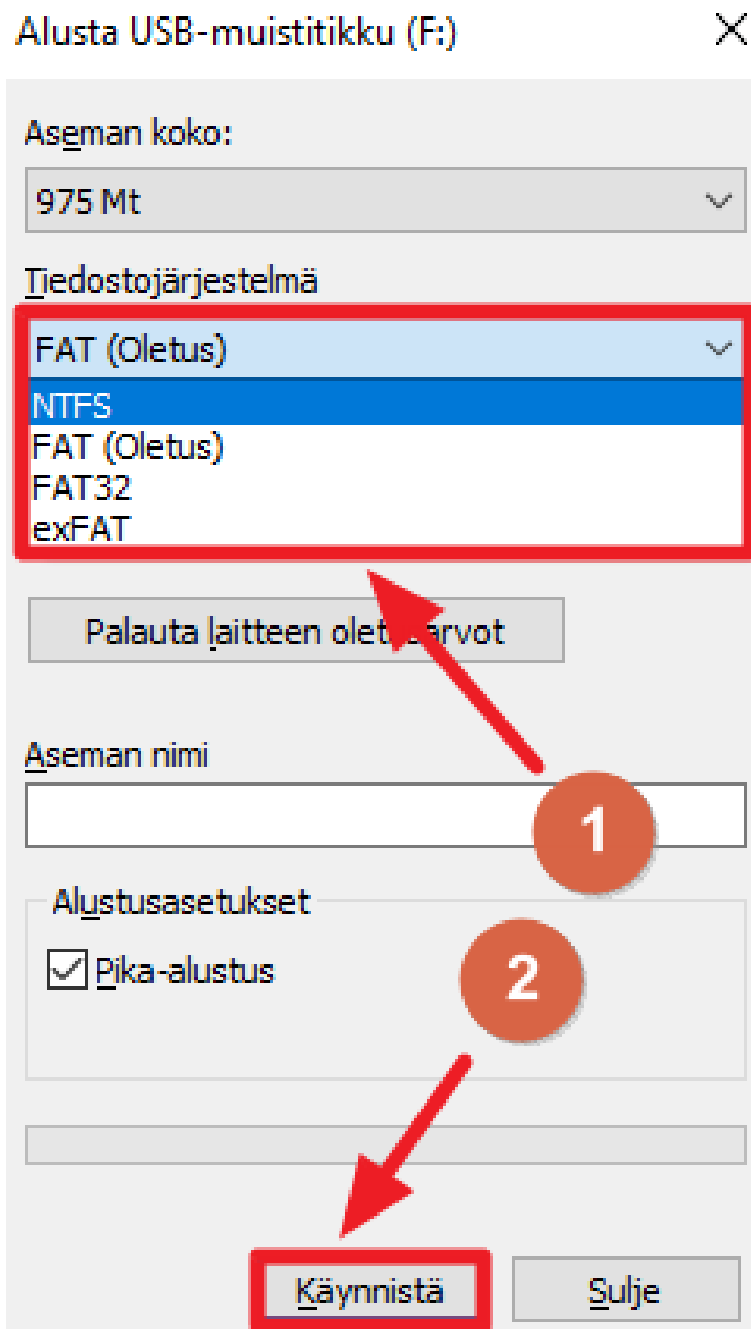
Alusta USB-muistitikku (F:)

Aseman koko:

975 Mt

Tiedostojärjestelmä

FAT (Oletus)

NTFS
FAT (Oletus)
FAT32
exFAT

Palauta laitteen olet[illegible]arvot

Aseman nimi

1

Alustusasetukset

Pika-alustus

2

Käynnistä

Sulje